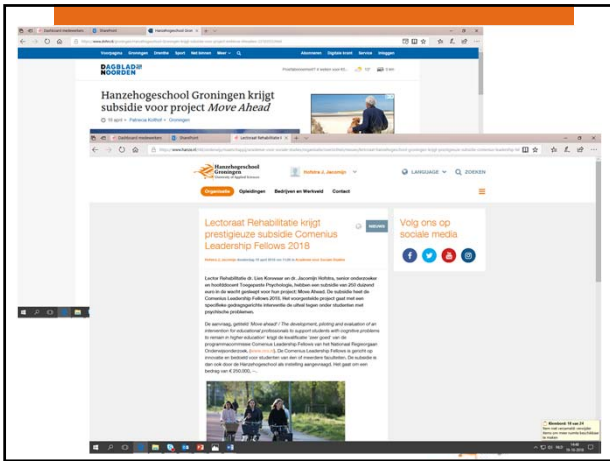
Dashboard medewerkers | SharePoint | Hanzehogeschool Gron

Voorpagina Groningen Drenthe Sport Net binnen Meer

Abonneren Digitale krant Service Inloggen

DAGBLAD VAN HET NOORDEN

Hanzehogeschool Groningen krijgt subsidie voor project Move Ahead

15 april Patricia Kolthof Groningen

Dashboard medewerkers | SharePoint | Lectoraat Rehabilitatie k

https://www.hanze.nl

Hanzehogeschool Groningen University of Applied Sciences

Nolfine J. Jacomijn

LANGUAGE ZOEKEN

Organisatie Opleidingen Bedrijven en Werkveld Contact

Lectoraat Rehabilitatie krijgt prestigieuze subsidie Comenius Leadership Fellows 2018

NIEUWS

Volg ons op sociale media

Lector Rehabilitatie dr. Lies Korevaar en dr. Jacomijn Hofstra, senior onderzoeker en hoofddocent Toegepaste Psychologie, hebben een subsidie van 250 duizend euro in de wacht gesleept voor hun project: Move Ahead. De subsidie heet de Comenius Leadership Fellows 2018. Het voorgestelde project gaat met een specifieke gedragsgerichte interventie de uitval tegen onder studenten met psychische problemen.

De aanvraag, getiteld 'Move ahead' / The development, piloting and evaluation of an intervention for educational professionals to support students with cognitive problems to remain in higher education' kreeg de kwalificatie 'zeer goed' van de programmacommissie Comenius Leadership Fellows van het Nationaal Regieorgaan Onderwijsonderzoek, (www.nro.nl). De Comenius Leadership Fellows is gericht op innovatie en bedoeld voor studenten van drie of meerdere faculteiten. De subsidie is dan ook door de Hanzehogeschool als instelling aangevraagd. Het gaat om een bedrag van € 250.000,-.